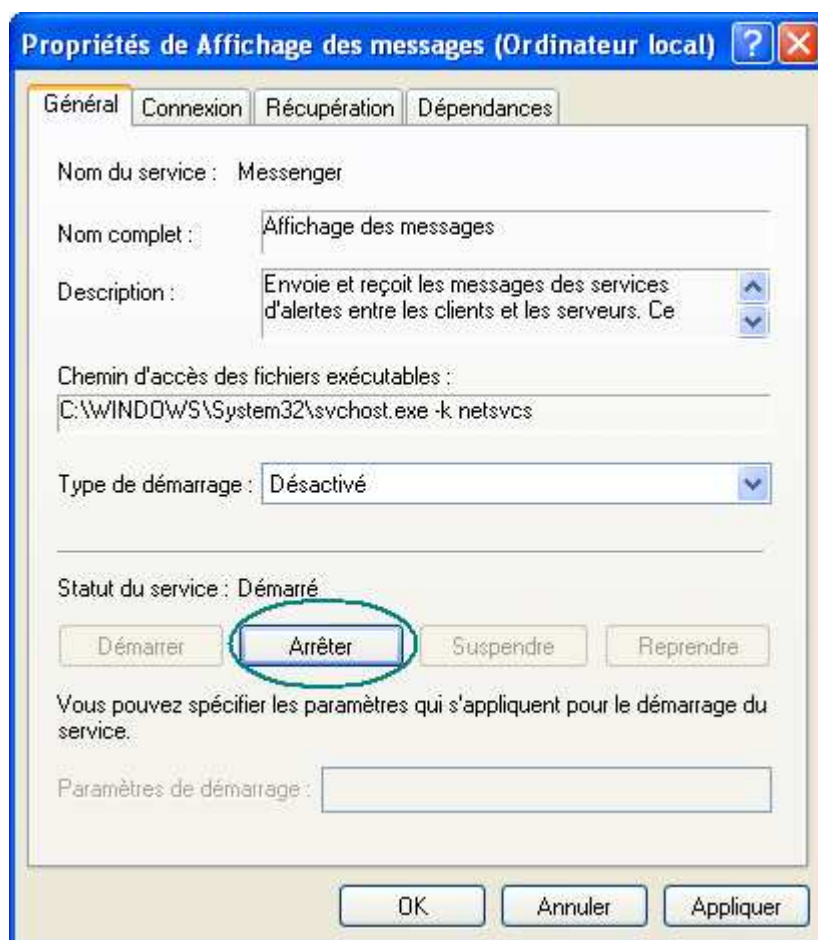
Propriétés de Affichage des messages (Ordinateur local)

Général | Connexion | Récupération | Dépendances

Nom du service : Messenger

Nom complet : Affichage des messages

Description : Envoie et reçoit les messages des services d'alertes entre les clients et les serveurs. Ce

Chemin d'accès des fichiers exécutables :
C:\WINDOWS\System32\svchost.exe -k netsvcs

Type de démarrage : Désactivé

Statut du service : Démarré

Démarrer | Arrêter | Suspendre | Reprendre

Vous pouvez spécifier les paramètres qui s'appliquent pour le démarrage du service.

Paramètres de démarrage :

OK | Annuler | Appliquer